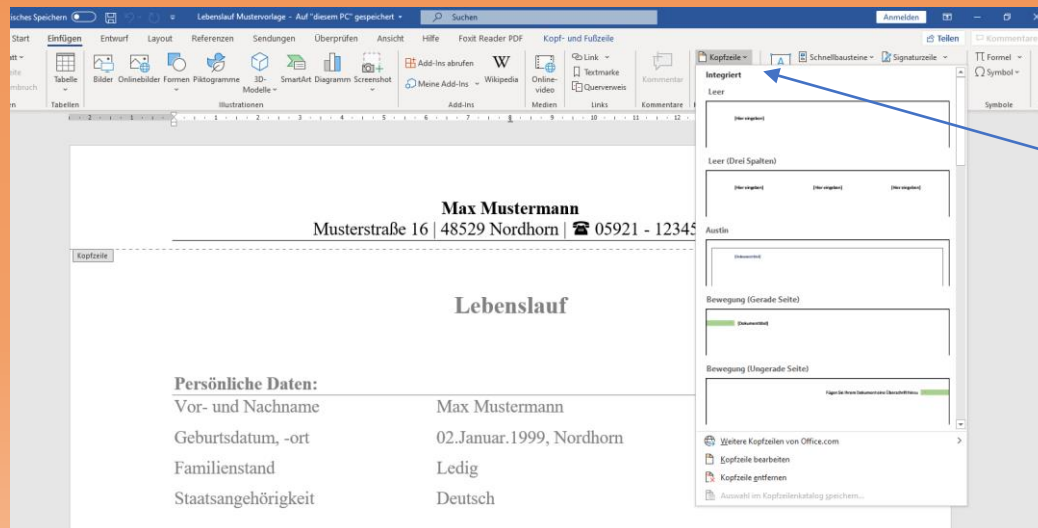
sches Speichern  Lebenslauf Mustervorlage - Auf "diesem PC" gespeichert  Suchen  Anmelden

Start Einfügen Entwurf Layout Referenzen Sendungen Überprüfen Ansicht Hilfe Foxit Reader PDF Kopf- und Fußzeile  Teilen  Kommentare

Tabelle  Bilder Onlinebilder Formen Piktogramme 3D-Modelle SmartArt Diagramm Screenshot  Add-Ins abrufen  Meine Add-Ins  Wikipedia  Online-video  Link  Textmarke  Querverweis  Kommentar  Kopfzeile  Schnellbausteine  Signaturzeile  Formel  Symbol

Tabellen  Illustrationen  Add-Ins  Medien  Links  Kommentare  Symbole

Integriert

Leer

[Hier eingeben]

Leer (Drei Spalten)

[Hier eingeben]  [Hier eingeben]  [Hier eingeben]

Austin

[Dokumenttitel]

Bewegung (Gerade Seite)

[Dokumenttitel]

Bewegung (Ungerade Seite)

Fügen Sie Ihrem Dokument eine Überschrift hinzu

Weitere Kopfzeilen von Office.com

Kopfzeile bearbeiten

Kopfzeile entfernen

Auswahl im Kopfzeilenkatalog speichern...

Max Mustermann

Musterstraße 16 | 48529 Nordhorn | ☎ 05921 - 12345

Kopfzeile

Lebenslauf

Persönliche Daten:

Vor- und Nachname  Max Mustermann

Geburtsdatum, -ort  02.Januar.1999, Nordhorn

Familienstand  Ledig

Staatsangehörigkeit  Deutsch